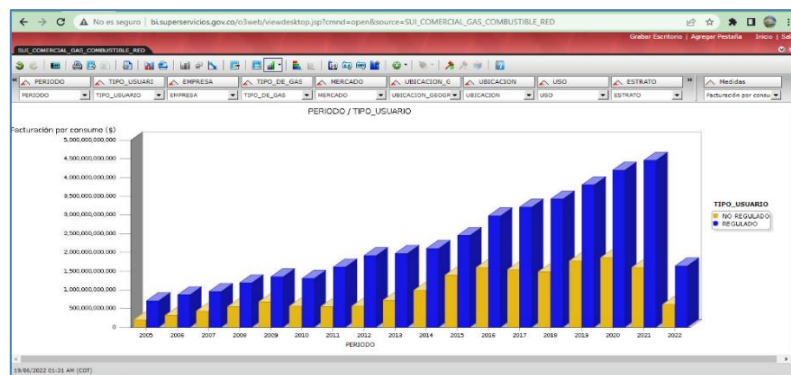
No es seguro | bi.superservicios.gov.co/o3web/viewdesktop.jsp?cmnd=open&source=SUI_COMERCIAL_GAS_COMBUSTIBLE_RED

Grabar Escritorio | Agregar Pestaña Inicio | Sal

SUI_COMERCIAL_GAS_COMBUSTIBLE_RED

PERIODO | TIPO_USUARI | EMPRESA | TIPO_DE_GAS | MERCADO | UBICACION_G | UBICACION | USO | ESTRATO | Medidas

PERIODO | TIPO_USUARIO | EMPRESA | TIPO_DE_GAS | MERCADO | UBICACION_GEOGR | UBICACION | USO | ESTRATO | Facturación por consu

PERIODO / TIPO_USUARIO

Facturación por consumo ($)

5,000,000,000,000
4,500,000,000,000
4,000,000,000,000
3,500,000,000,000
3,000,000,000,000
2,500,000,000,000
2,000,000,000,000
1,500,000,000,000
1,000,000,000,000
500,000,000,000
0

2005 2006 2007 2008 2009 2010 2011 2012 2013 2014 2015 2016 2017 2018 2019 2020 2021 2022

PERIODO

TIPO_USUARIO
NO REGULADO
REGULADO

19/06/2022 01:21 AM (COT)